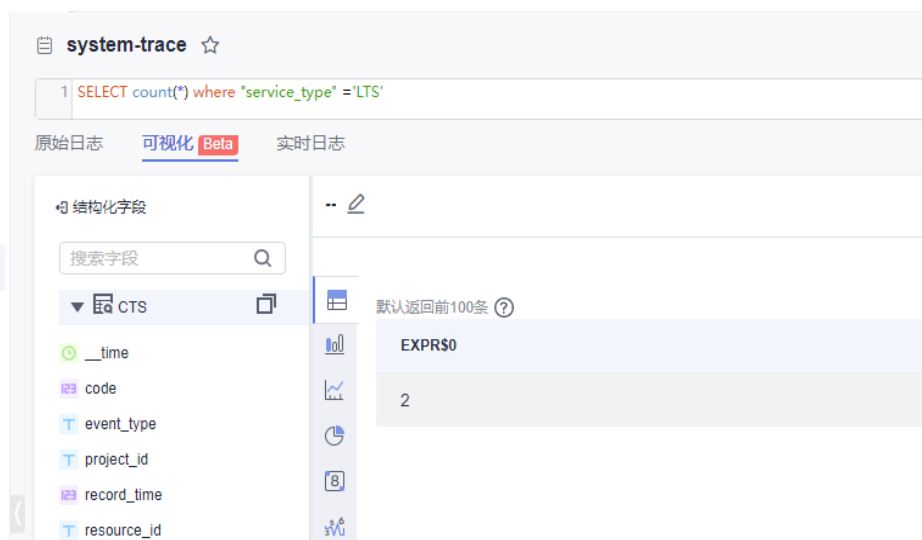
system-trace ☆

1 SELECT count(*) where "service_type" ='LTS'

原始日志 可视化 Beta 实时日志

结构化字段

搜索字段

CTS

__time

code

event_type

project_id

record_time

resource_id

--

默认返回前100条 ?

| EXPR$0 |
|---|
| 2 |